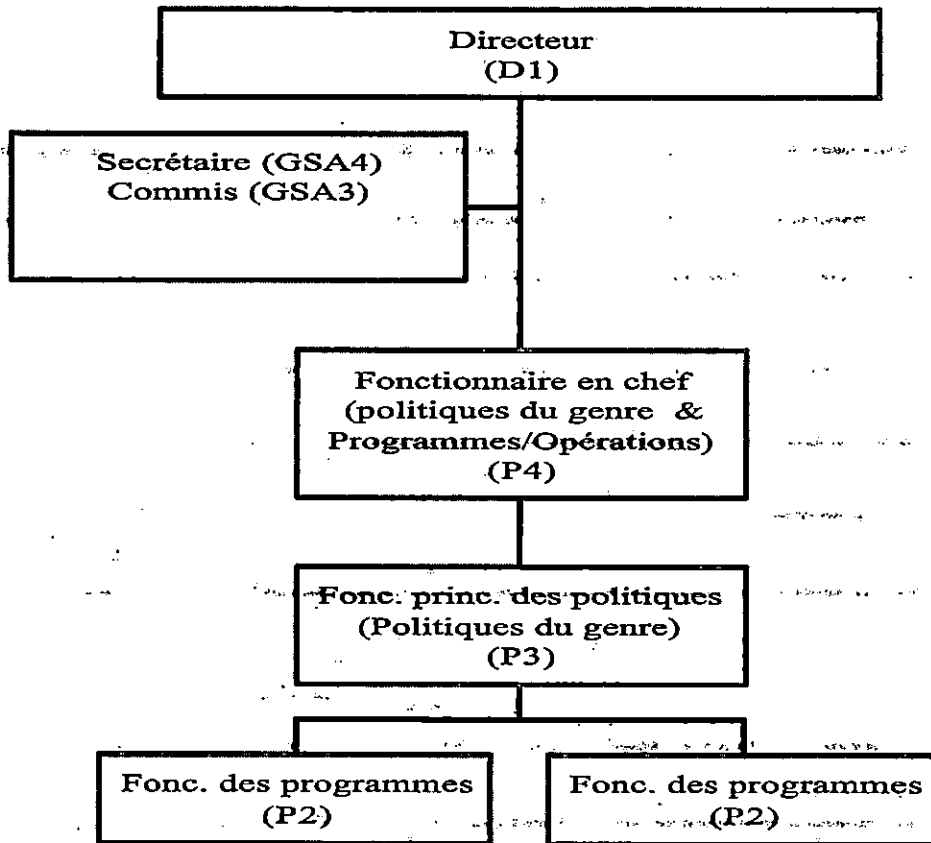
Directeur
(D1)

Secrétaire (GSA4)
Commis (GSA3)

Fonctionnaire en chef
(politiques du genre &
Programmes/Opérations)
(P4)

Fonc. princ. des politiques
(Politiques du genre)
(P3)

Fonc. des programmes
(P2)

Fonc. des programmes
(P2)